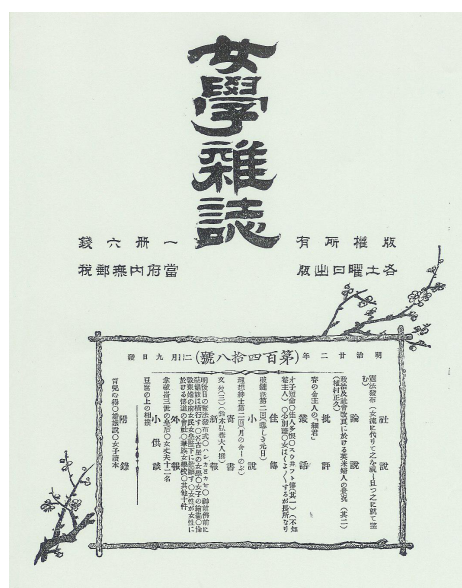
女學雜誌

一冊六錢

版權所有

當府內無郵稅

各土曜日出版

明治二十二年二月九日發（第百四拾八號）

社說
國民之友（文明を代表して女子の地位を撃む）

論說
歐米及日本の女流（其二）

批評
帝の金玉人の「讒者」

叢話
（ル）（ケ）（カ）

小說

寄書

外事

小供說

附錄

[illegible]